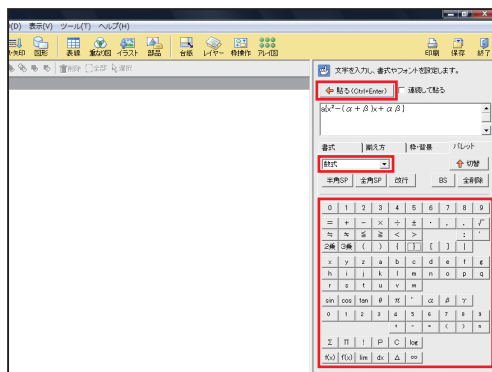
(D) 表示(V) ツール(T) ヘルプ(H)

ト作図 図形 表線 重ね図 イラスト 部品 台紙 レイヤー 特練作 アレイ図 印刷 保存 終了

削除 全選 選択

文字を入力し、書式やフォントを設定します。

貼る (Ctrl+Enter)

連続して貼る

$a[x^2-(\alpha+\beta)x+\alpha\beta]$

書式 | 揃え方 | 枠・背景 | パレット

数式

切替

全角SP 全角SP 改行 BS 全削除

| 0 | 1 | 2 | 3 | 4 | 5 | 6 | 7 | 8 | 9 |
|---|---|---|---|---|---|---|---|---|---|
| = | + | − | × | ÷ | ± | · | , | . | √ |
| ≒ | ≈ | ≦ | ≧ | < | > | | | : | ' |
| 2乗 | 3乗 | ( | ) | { | } | [ | ] | | |
| x | y | z | a | b | c | d | e | f | g |
| h | i | j | k | l | m | n | o | p | q |
| r | s | t | u | v | w | | | | |
| sin | cos | tan | θ | π | ° | α | β | γ | |
| 0 | 1 | 2 | 3 | 4 | 5 | 6 | 7 | 8 | 9 |
| | | | | + | − | = | ( | ) | n |
| Σ | Π | ! | P | C | log | | | | |
| f(x) | f(x) | lim | dx | Δ | ∞ | | | | |